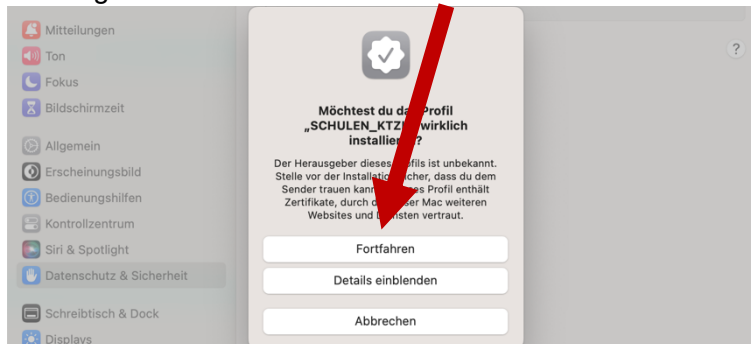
Mitteilungen
Ton
Fokus
Bildschirmzeit

Allgemein
Erscheinungsbild
Bedienungshilfen
Kontrollzentrum
Siri & Spotlight
Datenschutz & Sicherheit

Schreibtisch & Dock
Displays

?

Möchtest du da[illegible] Profil „SCHULEN_KTZ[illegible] wirklich install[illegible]?

Der Herausgeber dieses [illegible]fils ist unbekannt. Stelle vor der Installati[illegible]cher, dass du dem Sender trauen kann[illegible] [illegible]es Profil enthält Zertifikate, durch d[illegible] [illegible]ser Mac weiteren Websites und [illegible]sten vertraut.

Fortfahren
Details einblenden
Abbrechen